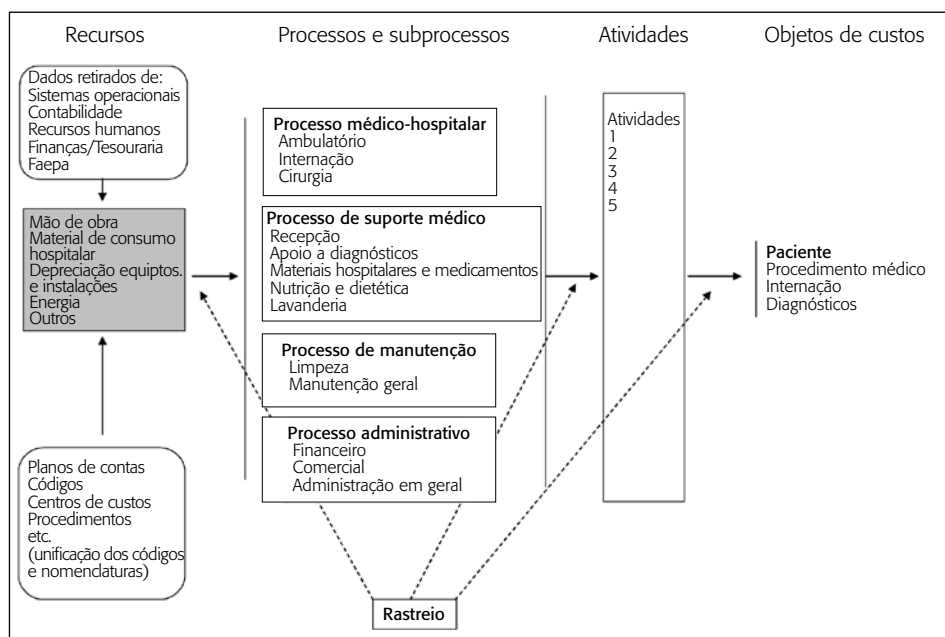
Recursos

Processos e subprocessos

Atividades

Objetos de custos

Dados retirados de:
Sistemas operacionais
Contabilidade
Recursos humanos
Finanças/Tesouraria
Faepa

Mão de obra
Material de consumo hospitalar
Depreciação equiptos. e instalações
Energia
Outros

Planos de contas
Códigos
Centros de custos
Procedimentos
etc.
(unificação dos códigos e nomenclaturas)

Processo médico-hospitalar
Ambulatório
Internação
Cirurgia

Processo de suporte médico
Recepção
Apoio a diagnósticos
Materiais hospitalares e medicamentos
Nutrição e dietética
Lavanderia

Processo de manutenção
Limpeza
Manutenção geral

Processo administrativo
Financeiro
Comercial
Administração em geral

Atividades
1
2
3
4
5

Paciente
Procedimento médico
Internação
Diagnósticos

Rastreio